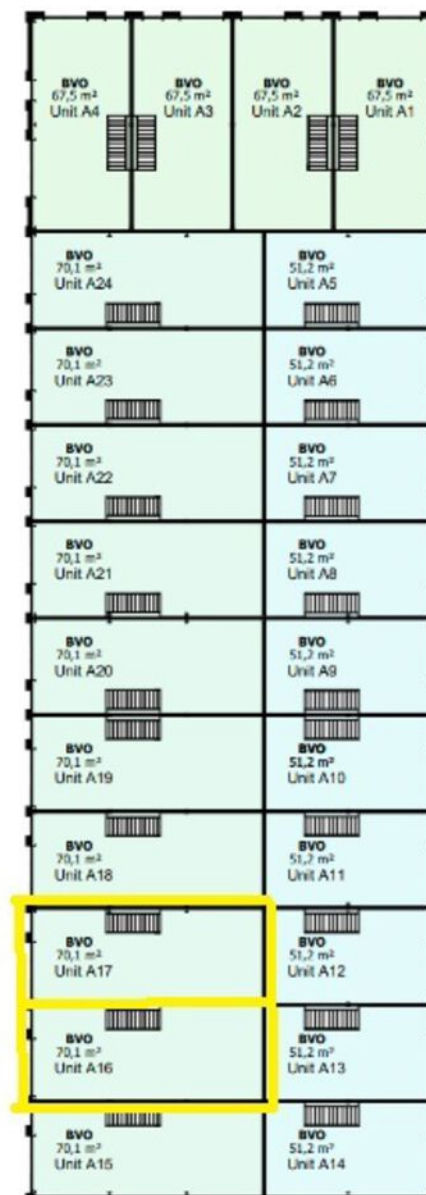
BVO
67,5 m²
Unit A4

BVO
67,5 m²
Unit A3

BVO
67,5 m²
Unit A2

BVO
67,5 m²
Unit A1

BVO
70,1 m²
Unit A24

BVO
51,2 m²
Unit A5

BVO
70,1 m²
Unit A23

BVO
51,2 m²
Unit A6

BVO
70,1 m²
Unit A22

BVO
51,2 m²
Unit A7

BVO
70,1 m²
Unit A21

BVO
51,2 m²
Unit A8

BVO
70,1 m²
Unit A20

BVO
51,2 m²
Unit A9

BVO
70,1 m²
Unit A19

BVO
51,2 m²
Unit A10

BVO
70,1 m²
Unit A18

BVO
51,2 m²
Unit A11

BVO
70,1 m²
Unit A17

BVO
51,2 m²
Unit A12

BVO
70,1 m²
Unit A16

BVO
51,2 m²
Unit A13

BVO
70,1 m²
Unit A15

BVO
51,2 m²
Unit A14